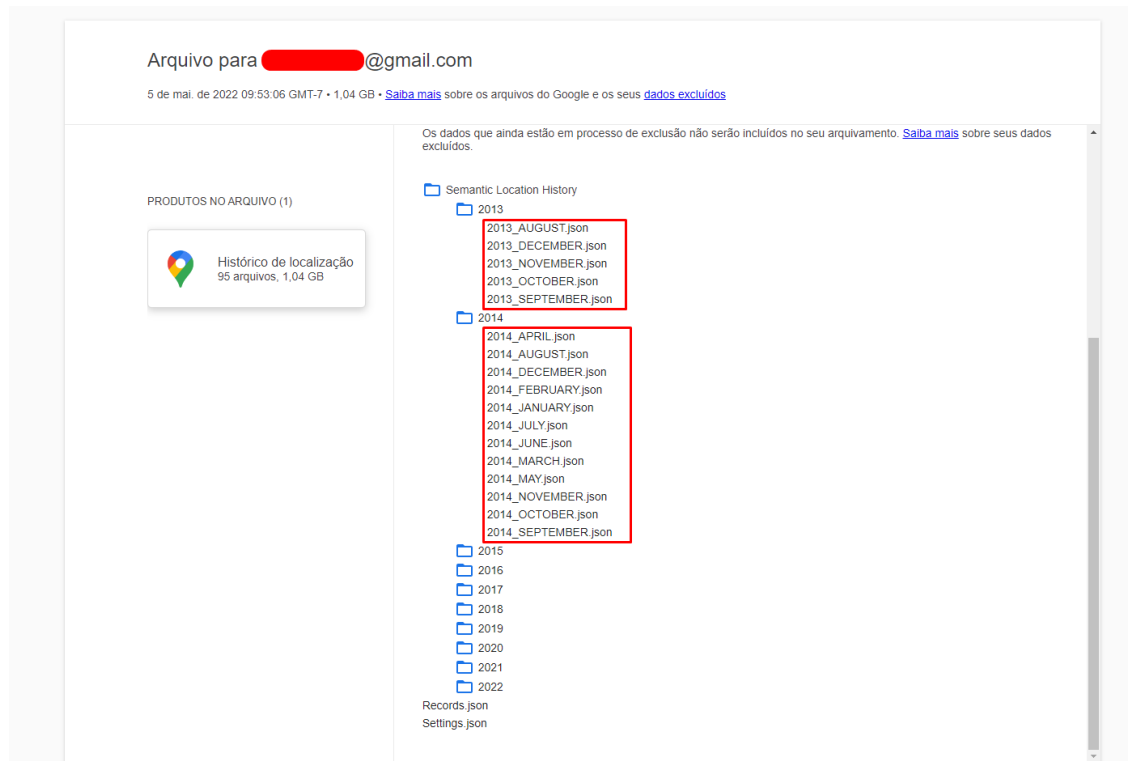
Arquivo para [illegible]@gmail.com

5 de mai. de 2022 09:53:06 GMT-7 • 1,04 GB • Saiba mais sobre os arquivos do Google e os seus dados excluídos

PRODUTOS NO ARQUIVO (1)

Histórico de localização
95 arquivos, 1,04 GB

Os dados que ainda estão em processo de exclusão não serão incluídos no seu arquivamento. Saiba mais sobre seus dados excluídos.

Semantic Location History
2013
2013_AUGUST.json
2013_DECEMBER.json
2013_NOVEMBER.json
2013_OCTOBER.json
2013_SEPTEMBER.json
2014
2014_APRIL.json
2014_AUGUST.json
2014_DECEMBER.json
2014_FEBRUARY.json
2014_JANUARY.json
2014_JULY.json
2014_JUNE.json
2014_MARCH.json
2014_MAY.json
2014_NOVEMBER.json
2014_OCTOBER.json
2014_SEPTEMBER.json
2015
2016
2017
2018
2019
2020
2021
2022
Records.json
Settings.json